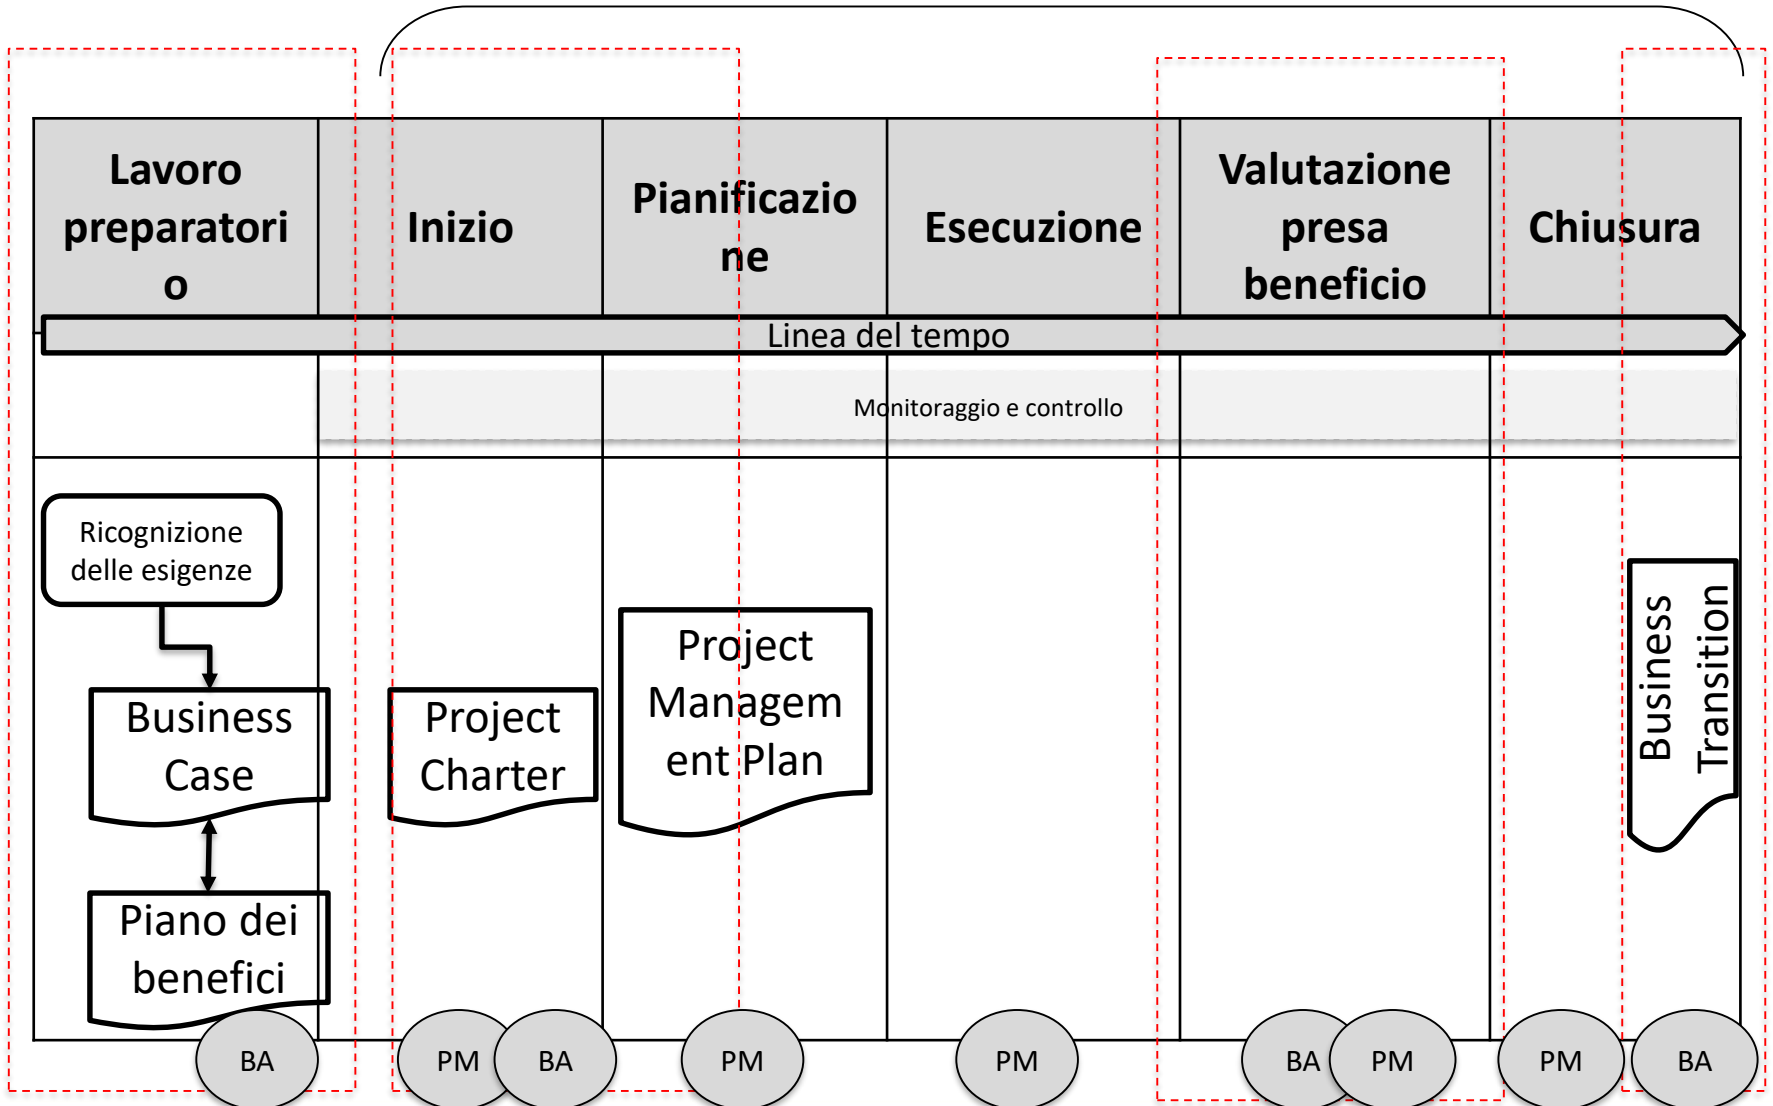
| Lavoro preparatorio | Inizio | Pianificazione | Esecuzione | Valutazione presa beneficio | Chiusura |
|---|---|---|---|---|---|

Linea del tempo

Monitoraggio e controllo

Ricognizione delle esigenze

Business Case

Piano dei benefici

Project Charter

Project Management Plan

Business Transition

BA

PM

BA

PM

PM

BA

PM

PM

BA